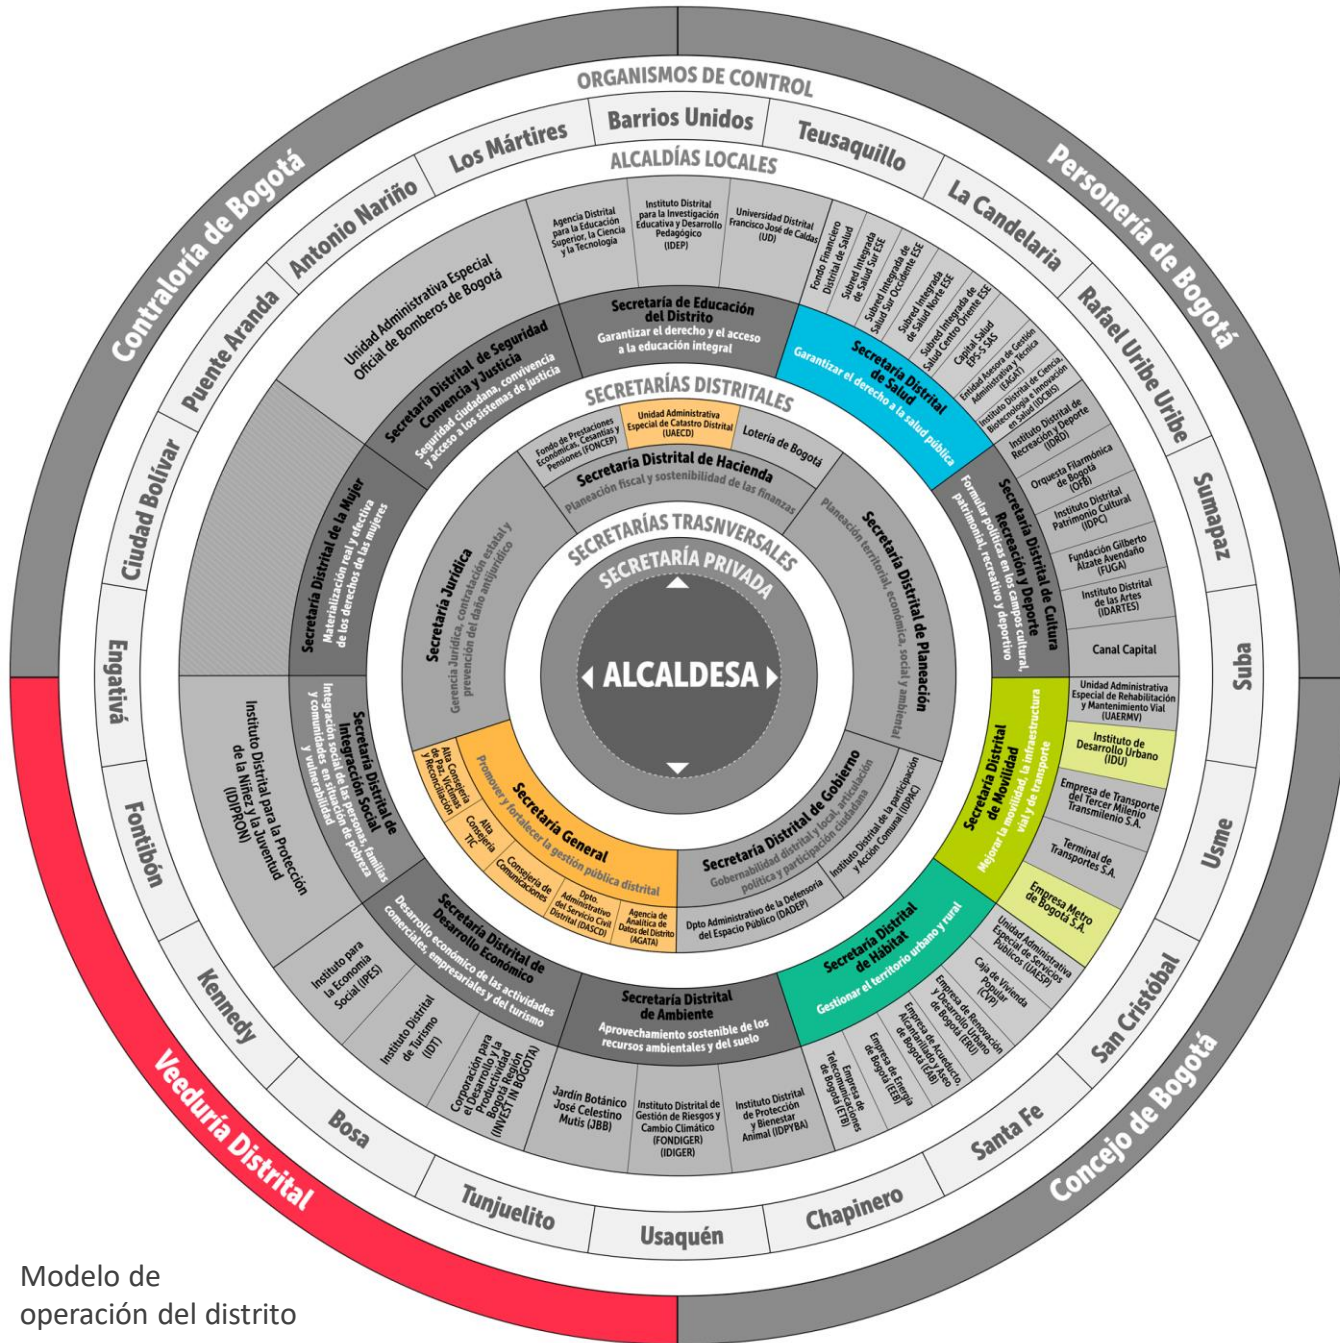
ORGANISMOS DE CONTROL

Contraloría de Bogotá

Personería de Bogotá

Veeduría Distrital

Concejo de Bogotá

ALCALDÍAS LOCALES

Los Mártires
Barrios Unidos
Teusaquillo
La Candelaria
Rafael Uribe Uribe
Sumapaz
Suba
Usme
San Cristóbal
Santa Fe
Chapinero
Usaquén
Tunjuelito
Bosa
Kennedy
Fontibón
Engativá
Ciudad Bolívar
Puente Aranda
Antonio Nariño

Agencia Distrital para la Educación Superior, la Ciencia y la Tecnología

Instituto Distrital para la Investigación Educativa y Desarrollo Pedagógico (IDEP)

Universidad Distrital Francisco José de Caldas (UD)

Secretaría de Educación del Distrito
Garantizar el derecho y el acceso a la educación integral

Fondo Financiero Distrital de Salud
Subred Integrada de Salud Sur ESE
Subred Integrada de Salud Sur Occidente ESE
Subred Integrada de Salud Norte ESE
Subred Integrada de Salud Centro Oriente ESE
Capital Salud EPS-S SAS
Entidad Asesora de Gestión Administrativa y Técnica (EAGAT)
Instituto Distrital de Ciencia, Biotecnología e Innovación en Salud (IDCBIS)

Secretaría Distrital de Salud
Garantizar el derecho a la salud pública

Instituto Distrital de Recreación y Deporte (IDRD)
Orquesta Filarmónica de Bogotá (OFB)
Instituto Distrital Patrimonio Cultural (IDPC)
Fundación Gilberto Alzate Avendaño (FUGA)
Instituto Distrital de las Artes (IDARTES)
Canal Capital

Secretaría Distrital de Cultura Recreación y Deporte
Formular políticas en los campos cultural, patrimonial, recreativo y deportivo

Unidad Administrativa Especial de Rehabilitación y Mantenimiento Vial (UAERMV)
Instituto de Desarrollo Urbano (IDU)
Empresa de Transporte del Tercer Milenio Transmilenio S.A.
Terminal de Transportes S.A.
Empresa Metro de Bogotá S.A.

Secretaría Distrital de Movilidad
Mejorar la movilidad, la infraestructura vial y de transporte

Unidad Administrativa Especial de Servicios Públicos (UAESP)
Caja de Vivienda Popular (CVP)
Empresa de Renovación y Desarrollo Urbano de Bogotá (ERU)
Empresa de Acueducto, Alcantarillado y Aseo de Bogotá (EAB)
Empresa de Energía de Bogotá (EEB)
Empresa de Telecomunicaciones de Bogotá (ETB)

Secretaría Distrital de Hábitat
Gestionar el territorio urbano y rural

Secretaría Distrital de Ambiente
Aprovechamiento sostenible de los recursos ambientales y del suelo

Jardín Botánico José Celestino Mutis (JBB)
Instituto Distrital de Gestión de Riesgos y Cambio Climático (FONDIGER) (IDIGER)
Instituto Distrital de Protección y Bienestar Animal (IDPYBA)

Instituto para la Economía Social (IPES)
Instituto Distrital de Turismo (IDT)
Corporación para el Desarrollo y la Productividad Bogotá Región (INVEST IN BOGOTA)

Secretaría Distrital de Desarrollo Económico
Desarrollo económico de las actividades comerciales, empresariales y del turismo

Instituto Distrital para la Protección de la Niñez y la Juventud (IDIPRON)

Secretaría Distrital de Integración Social
Integración social de las personas, familias y comunidades en situación de pobreza y vulnerabilidad

Secretaría Distrital de la Mujer
Materialización real y efectiva de los derechos de las mujeres

Unidad Administrativa Especial Oficial de Bomberos de Bogotá

Secretaría Distrital de Seguridad Convencia y Justicia
Seguridad ciudadana, convivencia y acceso a los sistemas de justicia

SECRETARÍAS DISTRITALES

Fondo de Prestaciones Económicas, Cesantías y Pensiones (FONCEP)
Unidad Administrativa Especial de Catastro Distrital (UAECD)
Lotería de Bogotá

Secretaría Distrital de Hacienda
Planeación fiscal y sostenibilidad de las finanzas

Secretaría Distrital de Planeación
Planeación territorial, económica, social y ambiental

Secretaría Distrital de Gobierno
Gobernabilidad distrital y local, articulación política y participación ciudadana

Instituto Distrital de la participación y Acción Comunal (IDPAC)
Dpto Administrativo de la Defensoría del Espacio Público (DADEP)

Secretaría General
Promover y fortalecer la gestión pública distrital

Alta Consejería de Paz, Víctimas y Reconciliación
Alta Consejería TIC
Consejería de Comunicaciones
Dpto. Administrativo del Servicio Civil Distrital (DASCD)
Agencia de Analítica de Datos del Distrito (AGATA)

Secretaría Jurídica
Gerencia Jurídica, contratación estatal y prevención del daño antijurídico

SECRETARÍAS TRASNVERSALES

SECRETARÍA PRIVADA

ALCALDESA

Modelo de operación del distrito